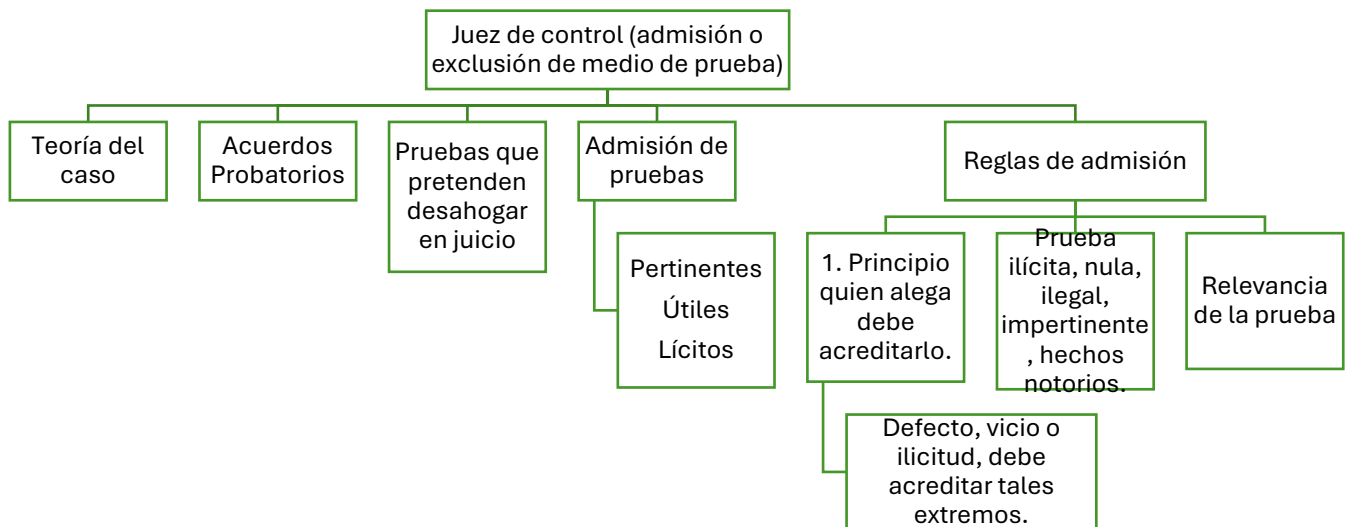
Juez de control (admisión o exclusión de medio de prueba)

Teoría del caso

Acuerdos Probatorios

Pruebas que pretenden desahogar en juicio

Admisión de pruebas

Pertinentes

Útiles

Lícitos

Reglas de admisión

1. Principio quien alega debe acreditarlo.

Defecto, vicio o ilicitud, debe acreditar tales extremos.

Prueba ilícita, nula, ilegal, impertinente , hechos notorios.

Relevancia de la prueba